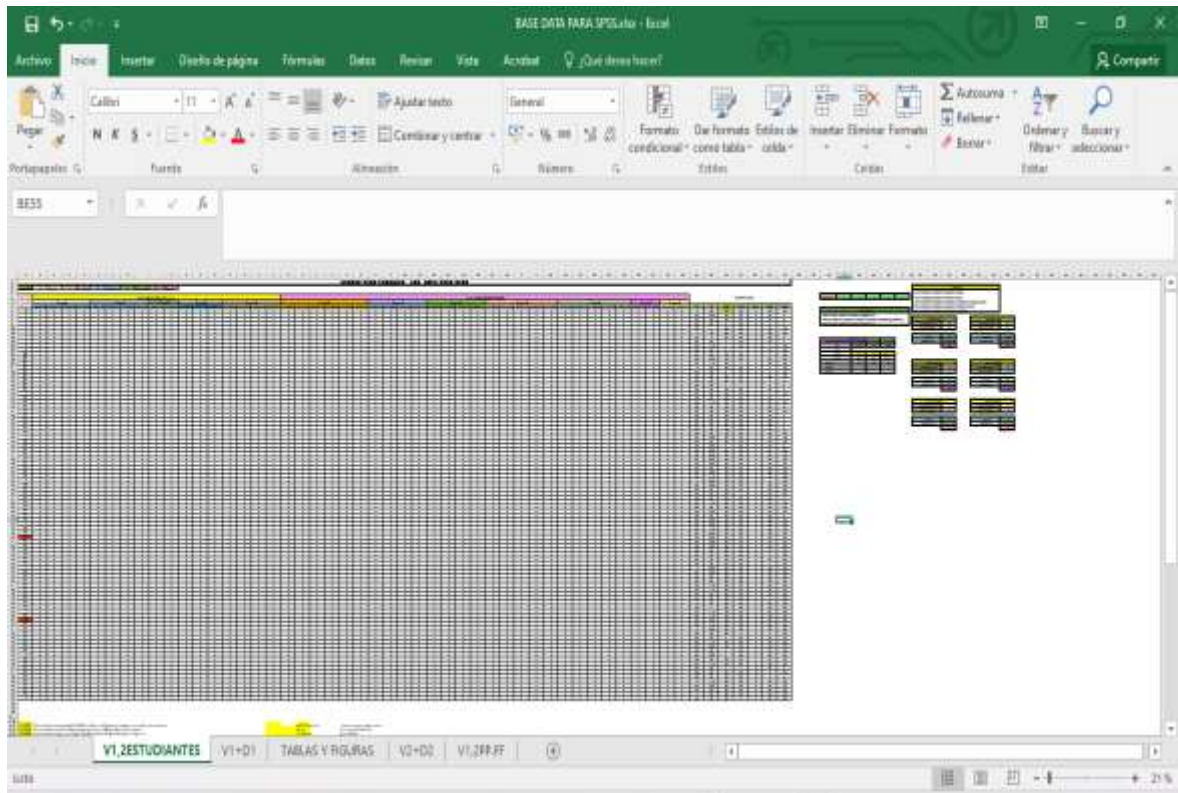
BASE DATA PARA SPSS.xlsx - Excel

Archivo Inicio Insertar Diseño de página Fórmulas Datos Revisar Vista Acrobat ¿Qué desea hacer?

Compartir

Pegar Calibri 11 N K S Ajustar texto Combinar y centrar General Formato condicional Dar formato como tabla Estilos de celda Insertar Eliminar Formato Autosuma Rellenar Borrar Ordenar y filtrar Buscar y seleccionar

Portapapeles Fuente Alineación Número Estilos Celdas Editar

BE55

V1,2ESTUDIANTES V1+D1 TABLAS Y FIGURAS V2+D2 V1,2PP.FF

Listo 21 %